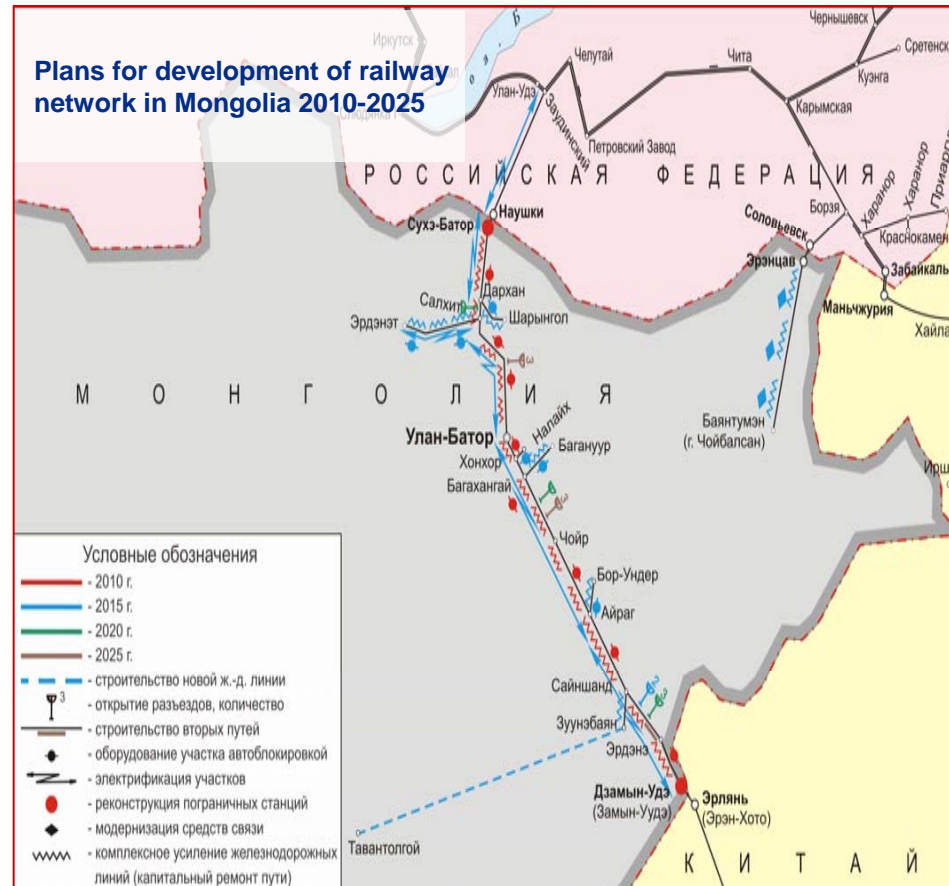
Plans for development of railway network in Mongolia 2010-2025

Иркутск
Слюдянка I
оз. Байкал
Улан-Удэ
Челутай
Заудинский
Петровский Завод
Чита
Чернышевск
Сретенск
Куэнга
Карымская
РОССИЙСКАЯ ФЕДЕРАЦИЯ
Наушки
Сухэ-Батор
Соловьевск
Борзя
Харанор
Харанор
Приаргунск
Краснокаменск
Эрэнцав
Забайкальск
Маньчжурия
Хайлар
Дархан
Салхит
Шарынгол
Эрдэнэт
3
МОНГОЛИЯ
Баянтумэн (г. Чойбалсан)
Улан-Батор
Налайх
Багануур
Хонхор
Багахангай
3
Чойр
Ирш
Бор-Ундер
Айраг
Сайншанд
3
Зуунбаян
Эрдэнэ
Дзамын-Удэ (Замын-Уудэ)
Эрлянь (Эрэн-Хото)
Тавантолгой
КИТАЙ

Условные обозначения
- 2010 г.
- 2015 г.
- 2020 г.
- 2025 г.
- строительство новой ж.-д. линии
3 - открытие разъездов, количество
- строительство вторых путей
- оборудование участка автоблокировкой
- электрификация участков
- реконструкция пограничных станций
- модернизация средств связи
- комплексное усиление железнодорожных линий (капитальный ремонт пути)